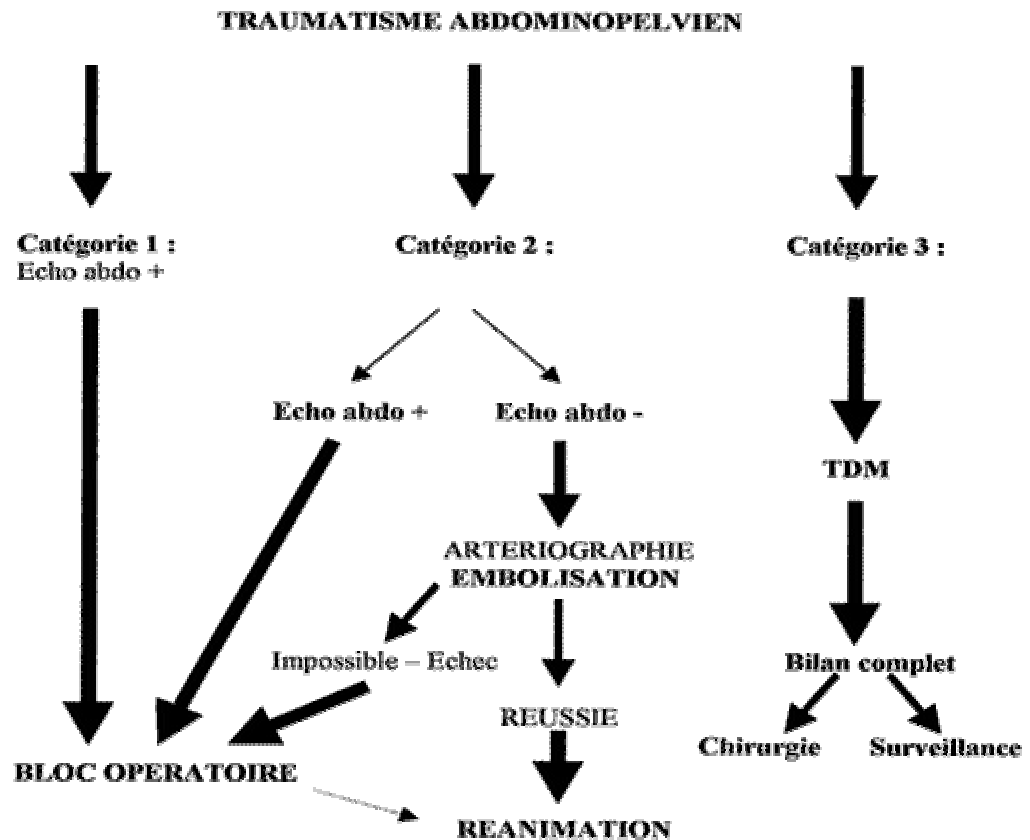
TRAUMATISME ABDOMINOPELVIEN

Catégorie 1 :
Echo abdo +

Catégorie 2 :

Catégorie 3 :

Echo abdo +

Echo abdo -

TDM

ARTERIOGRAPHIE
EMBOLISATION

Impossible – Echec

Bilan complet

REUSSIE

Chirurgie

Surveillance

BLOC OPERATOIRE

REANIMATION